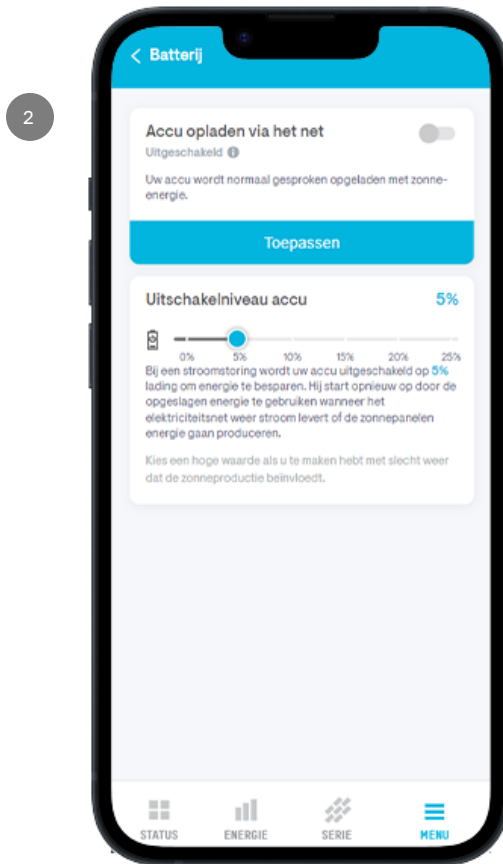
2

< Batterij

Accu opladen via het net

Uitgeschakeld

Uw accu wordt normaal gesproken opgeladen met zonne-energie.

Toepassen

Uitschakelniveau accu

5%

0% 5% 10% 15% 20% 25%

Bij een stroomstoring wordt uw accu uitgeschakeld op 5% lading om energie te besparen. Hij start opnieuw op door de opgeslagen energie te gebruiken wanneer het elektriciteitsnet weer stroom levert of de zonnepanelen energie gaan produceren.

Kies een hoge waarde als u te maken hebt met slecht weer dat de zonneproductie beïnvloedt.

STATUS ENERGIE SERIE MENU